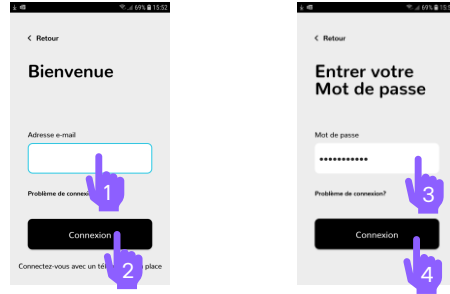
69% 15:52

Retour

Bienvenue

Adresse e-mail

1

Problème de connexi

Connexion

2

Connectez-vous avec un télé place

69% 15:52

Retour

Entrer votre Mot de passe

Mot de passe

•••••••••••

3

Problème de connexion?

Connexion

4